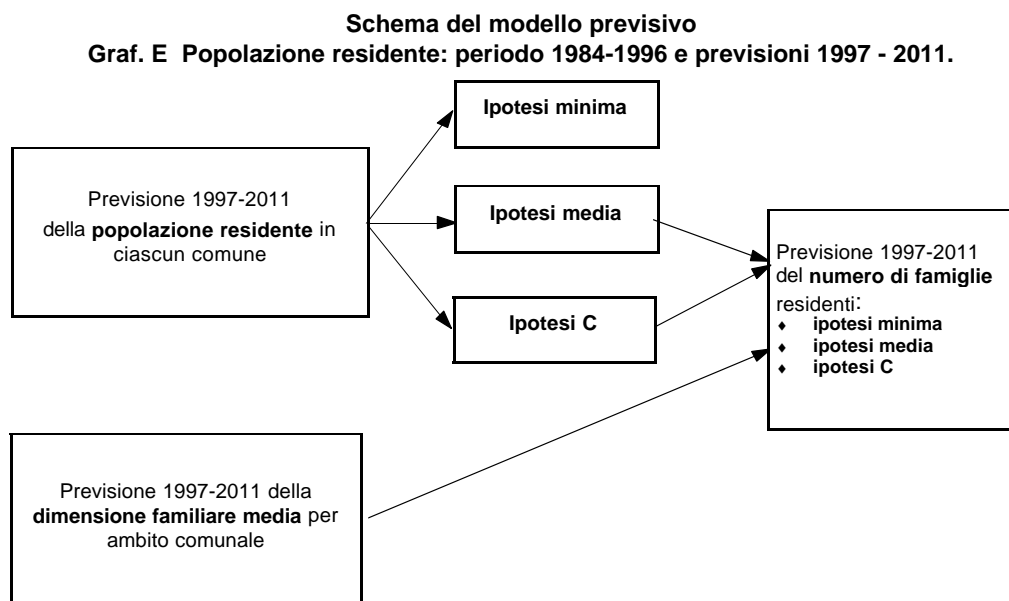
Schema del modello previsivo
Graf. E Popolazione residente: periodo 1984-1996 e previsioni 1997 - 2011.

Previsione 1997-2011 della popolazione residente in ciascun comune

Ipotesi minima

Ipotesi media

Ipotesi C

Previsione 1997-2011 del numero di famiglie residenti:
- ipotesi minima
- ipotesi media
- ipotesi C

Previsione 1997-2011 della dimensione familiare media per ambito comunale